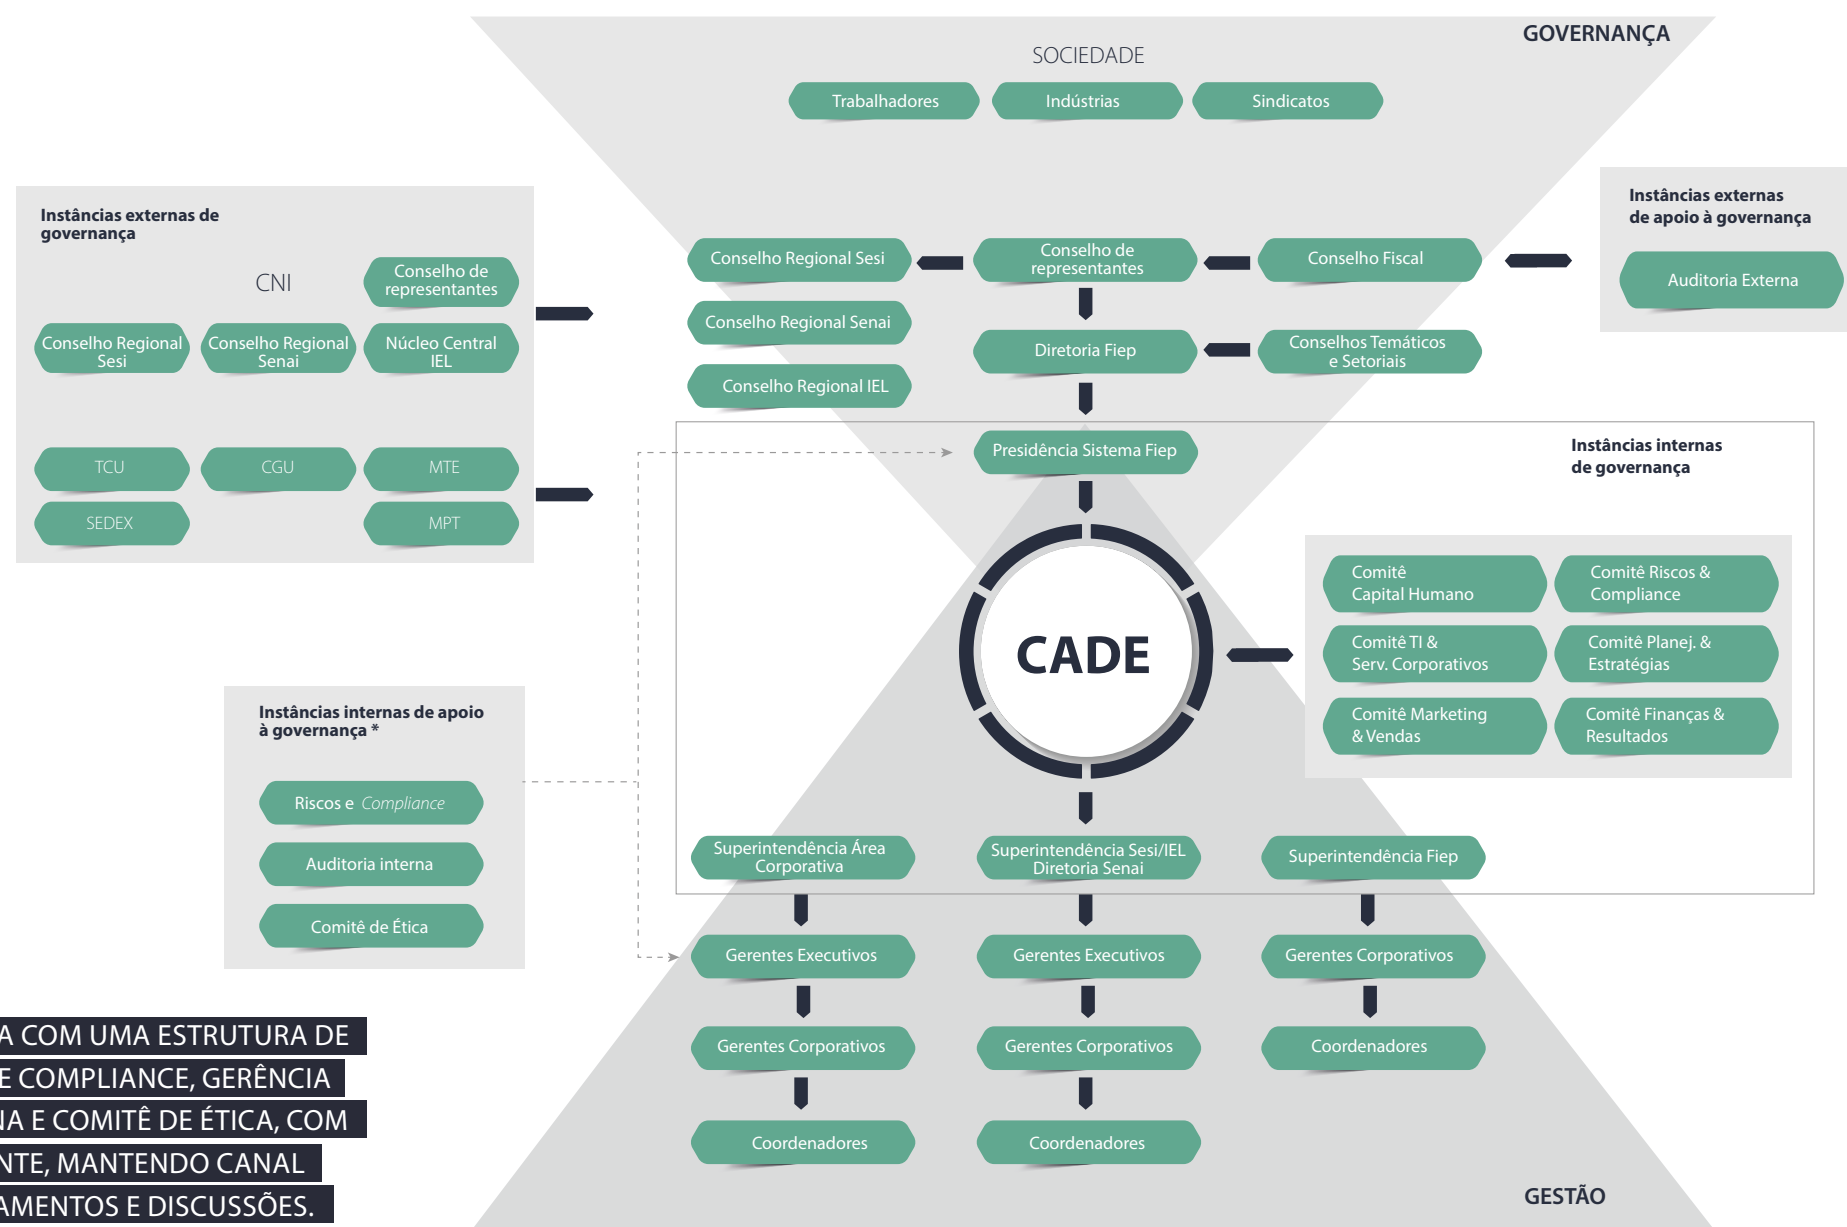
GOVERNANÇA

SOCIEDADE

Trabalhadores

Indústrias

Sindicatos

Instâncias externas de governança

CNI

Conselho de representantes

Conselho Regional Sesi

Conselho Regional Senai

Núcleo Central IEL

TCU

CGU

MTE

SEDEX

MPT

Conselho Regional Sesi

Conselho de representantes

Conselho Fiscal

Instâncias externas de apoio à governança

Auditoria Externa

Conselho Regional Senai

Diretoria Fiep

Conselhos Temáticos e Setoriais

Conselho Regional IEL

Presidência Sistema Fiep

Instâncias internas de governança

Comitê Capital Humano

Comitê Riscos & Compliance

Comitê TI & Serv. Corporativos

Comitê Planej. & Estratégias

Comitê Marketing & Vendas

Comitê Finanças & Resultados

CADE

Instâncias internas de apoio à governança *

Riscos e Compliance

Auditoria interna

Comitê de Ética

Superintendência Área Corporativa

Superintendência Sesi/IEL Diretoria Senai

Superintendência Fiep

Gerentes Executivos

Gerentes Executivos

Gerentes Corporativos

Gerentes Corporativos

Gerentes Corporativos

Coordenadores

Coordenadores

Coordenadores

A COM UMA ESTRUTURA DE
E COMPLIANCE, GERÊNCIA
IA E COMITÊ DE ÉTICA, COM
NTE, MANTENDO CANAL
AMENTOS E DISCUSSÕES.

GESTÃO